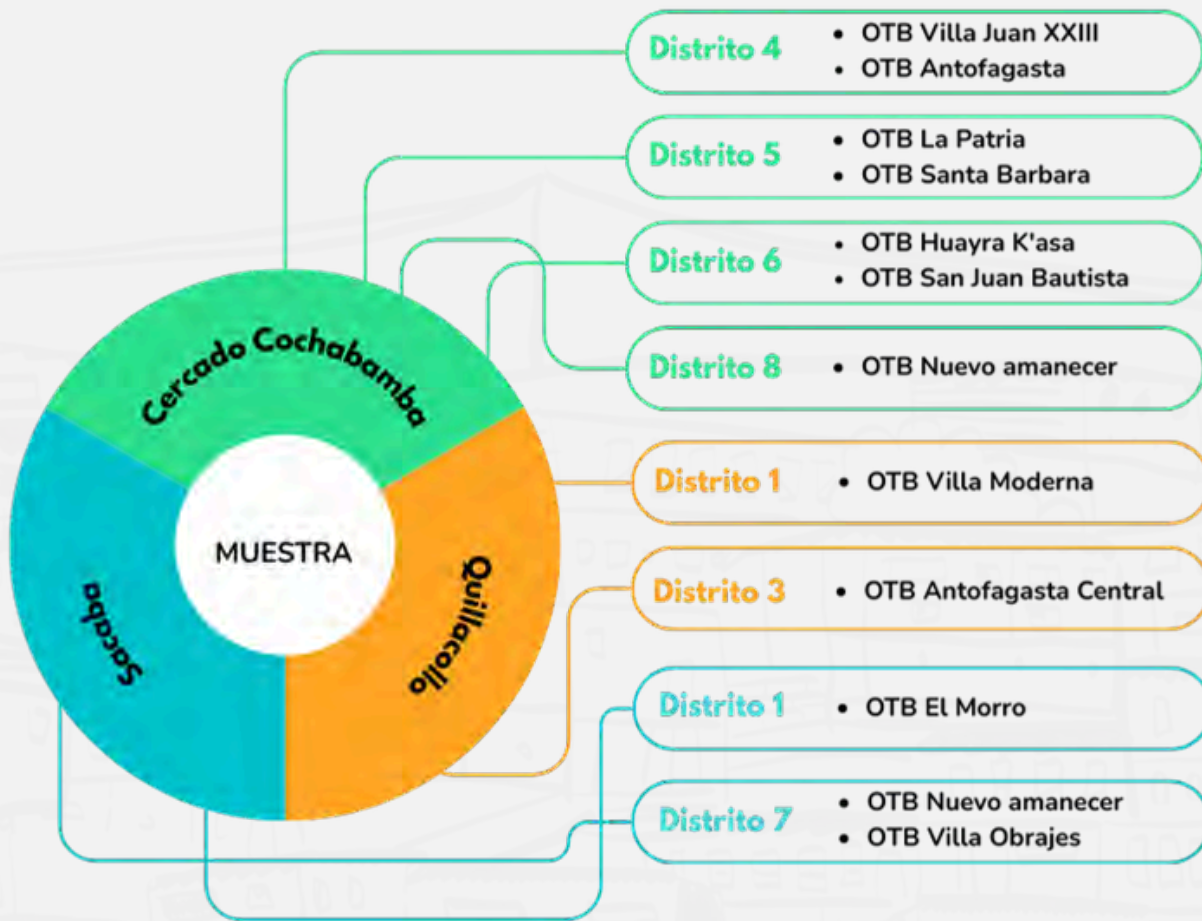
MUESTRA

Cercado Cochabamba

Quillacollo

Sacaba

Distrito 4
- OTB Villa Juan XXIII
- OTB Antofagasta

Distrito 5
- OTB La Patria
- OTB Santa Barbara

Distrito 6
- OTB Huayra K'asa
- OTB San Juan Bautista

Distrito 8
- OTB Nuevo amanecer

Distrito 1
- OTB Villa Moderna

Distrito 3
- OTB Antofagasta Central

Distrito 1
- OTB El Morro

Distrito 7
- OTB Nuevo amanecer
- OTB Villa Obrajes